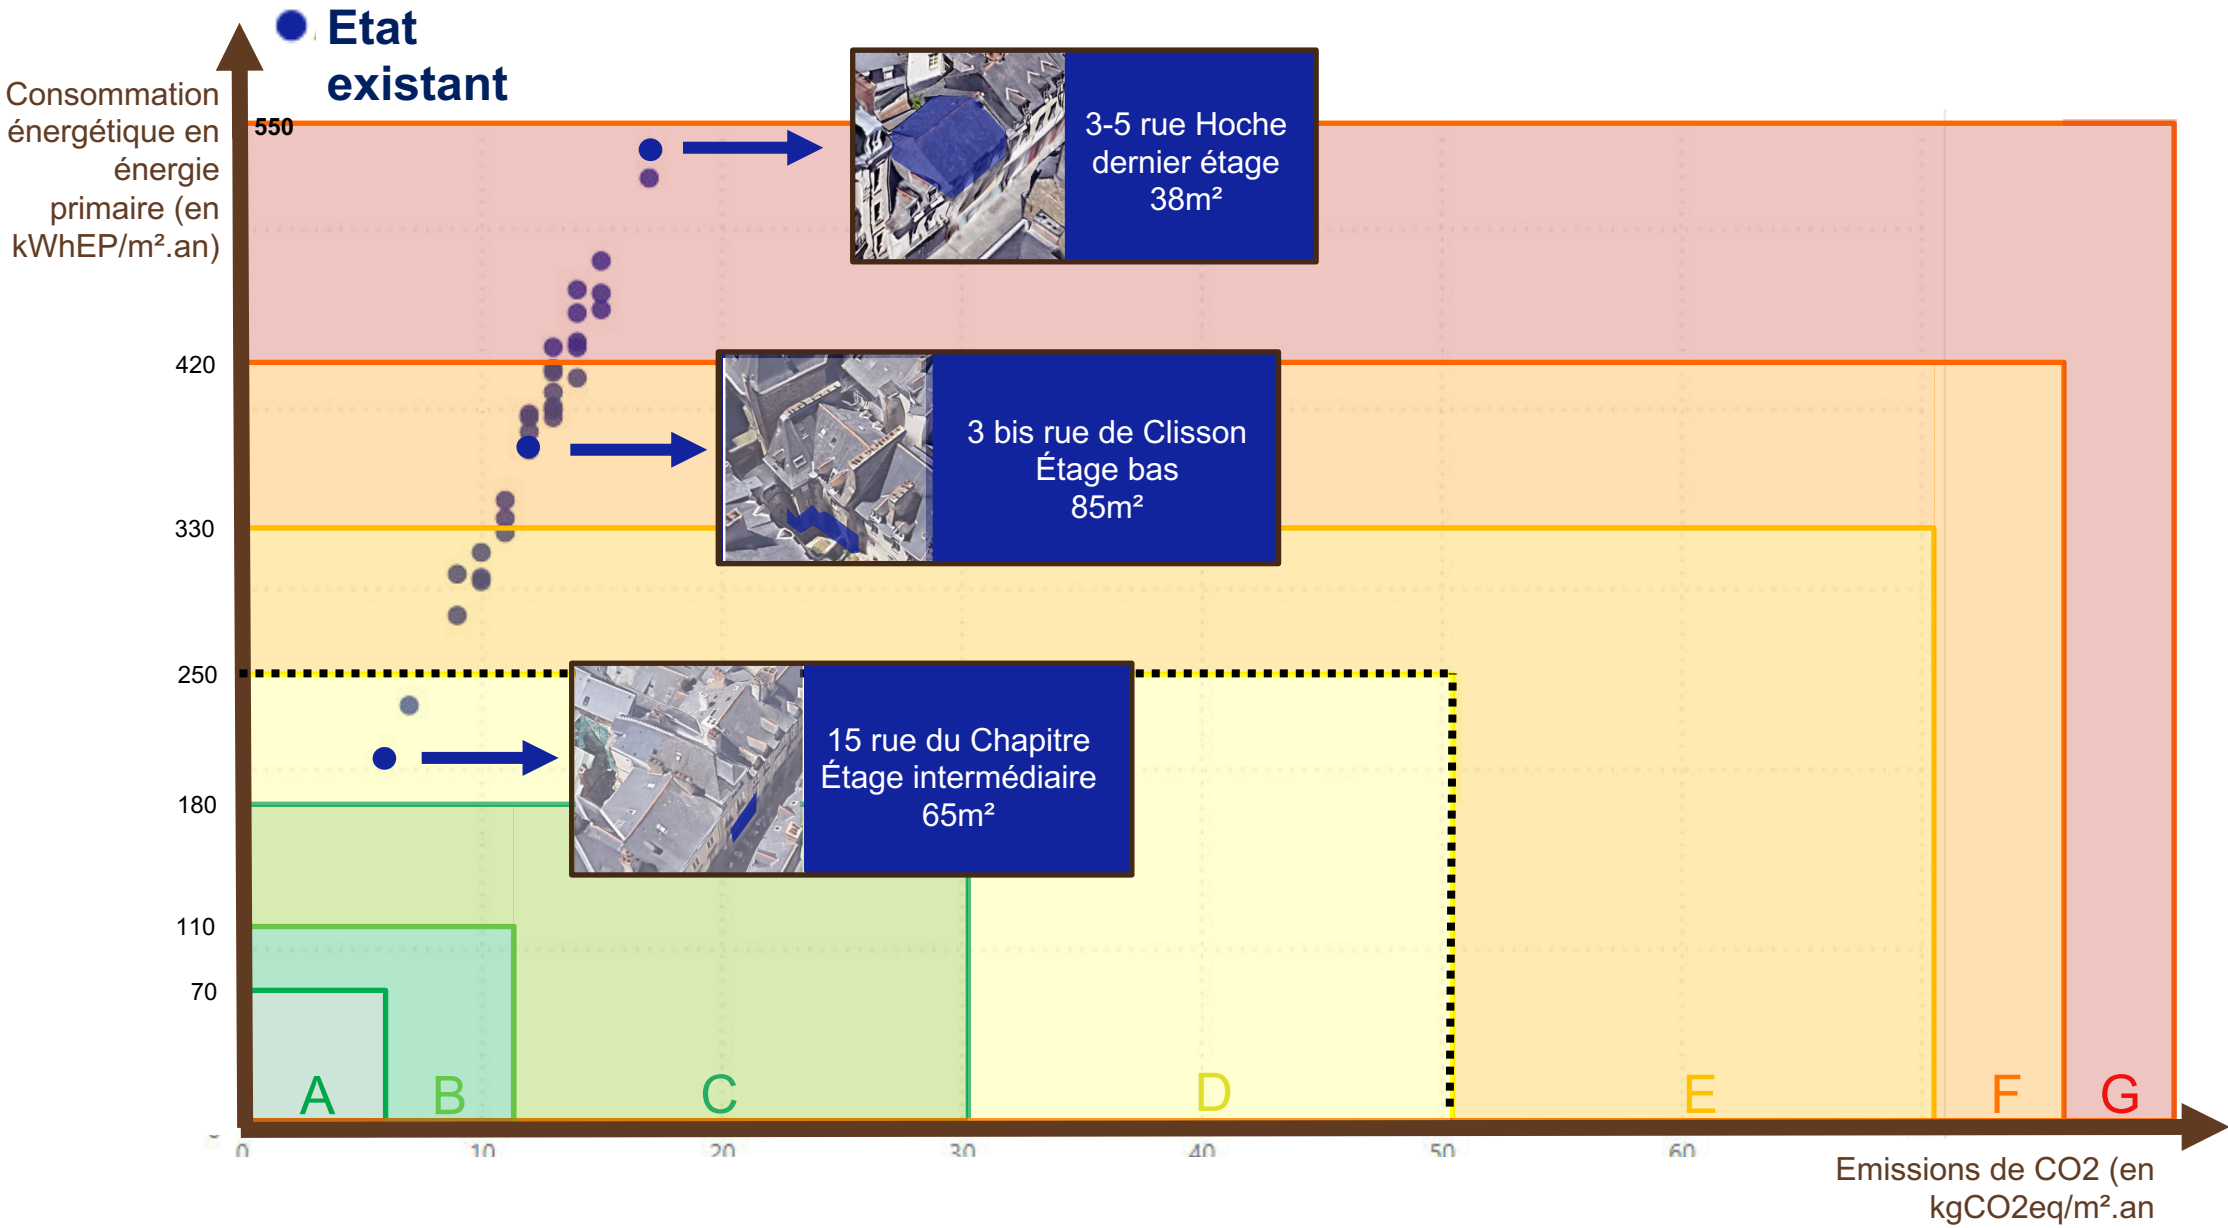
Etat existant

Consommation énergétique en énergie primaire (en kWhEP/m².an)

550
420
330
250
180
110
70

3-5 rue Hoche
dernier étage
38m²

3 bis rue de Clisson
Étage bas
85m²

15 rue du Chapitre
Étage intermédiaire
65m²

A B C D E F G

0 10 20 30 40 50 60

Emissions de CO2 (en kgCO2eq/m².an